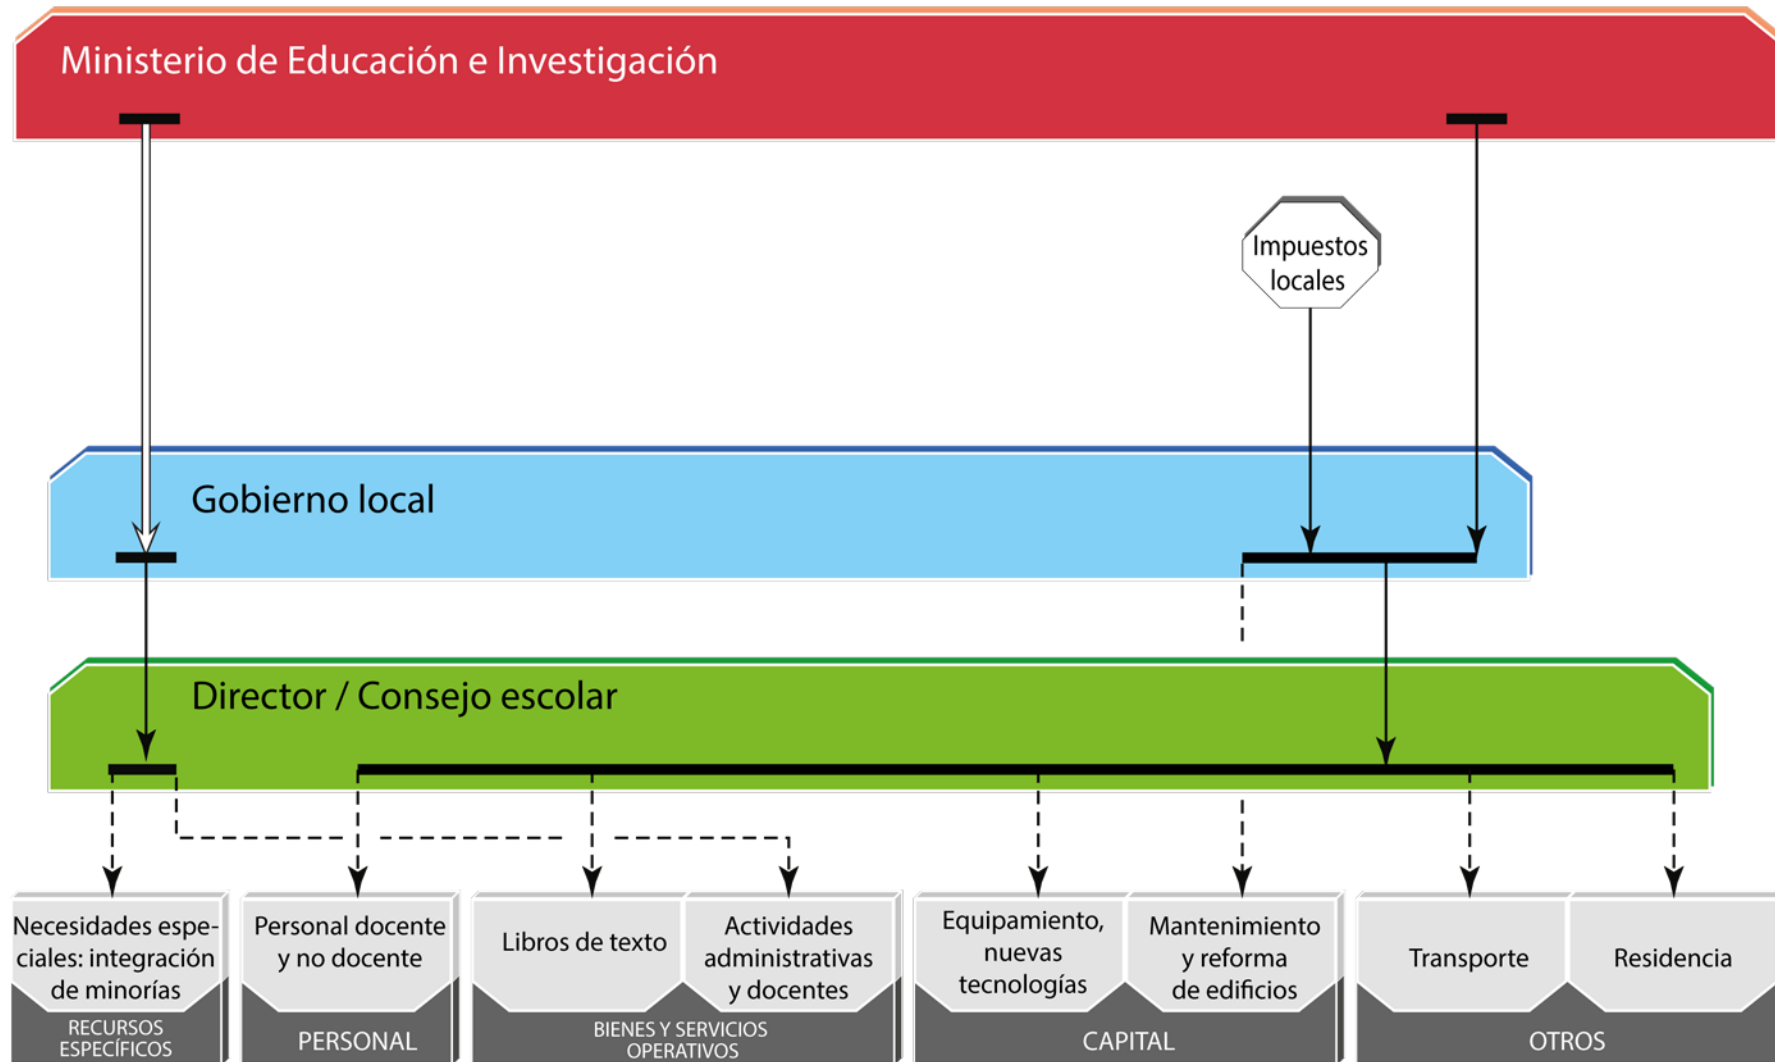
Ministerio de Educación e Investigación

Impuestos locales

Gobierno local

Director / Consejo escolar

Necesidades especiales: integración de minorías

RECURSOS ESPECÍFICOS

Personal docente y no docente

PERSONAL

Libros de texto

Actividades administrativas y docentes

BIENES Y SERVICIOS OPERATIVOS

Equipamiento, nuevas tecnologías

Mantenimiento y reforma de edificios

CAPITAL

Transporte

Residencia

OTROS